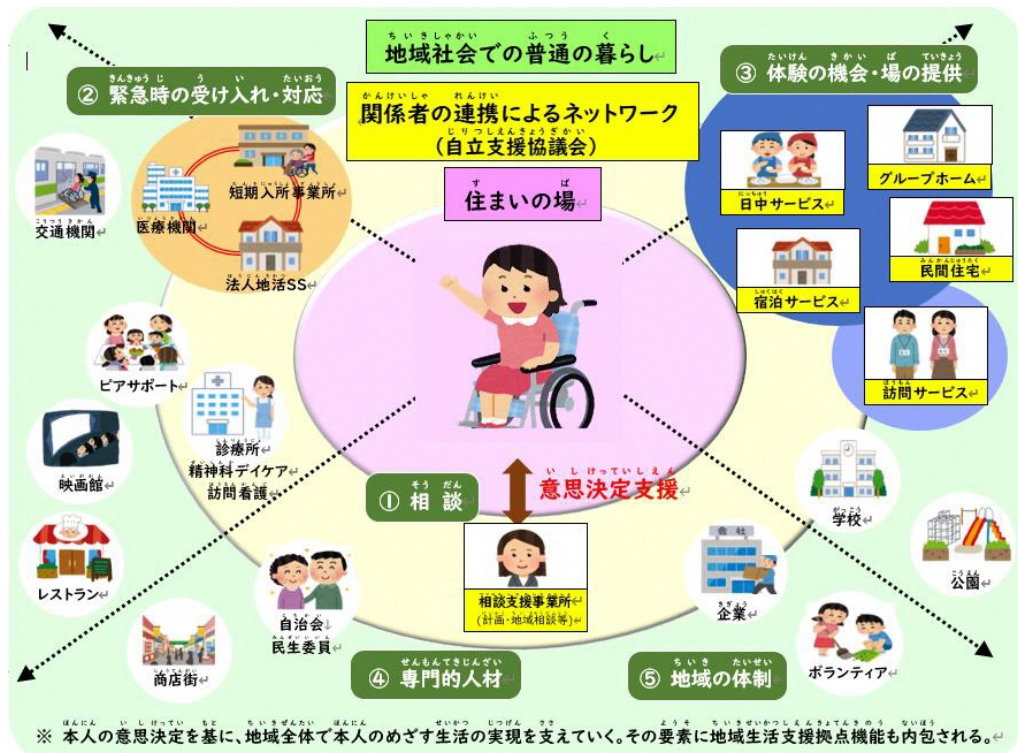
地域社会での普通の暮らし

② 緊急時の受け入れ・対応

③ 体験の機会・場の提供

関係者の連携によるネットワーク
（自立支援協議会）

住まいの場

交通機関

医療機関

短期入所事業所

法人地活SS

グループホーム

日中サービス

民間住宅

宿泊サービス

訪問サービス

ピアサポート

診療所
精神科デイケア
訪問看護

映画館

レストラン

① 相談

意思決定支援

相談支援事業所
（計画・地域相談等）

学校

公園

企業

自治会
民生委員

商店街

ボランティア

④ 専門的人材

⑤ 地域の体制

※ 本人の意思決定を基に、地域全体で本人のめざす生活の実現を支えていく。その要素に地域生活支援拠点機能も内包される。